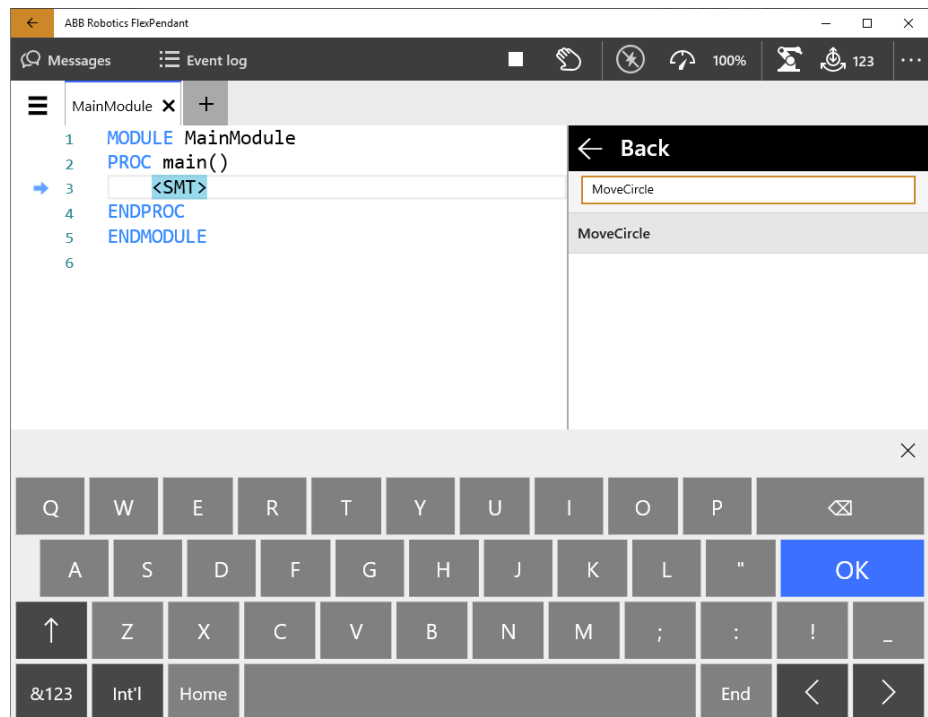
ABB Robotics FlexPendant

Messages
Event log
100%
123
...

MainModule

1 MODULE MainModule
2 PROC main()
3 <SMT>
4 ENDPROC
5 ENDMODULE
6

Back
MoveCircle
MoveCircle

Q W E R T Y U I O P
A S D F G H J K L " OK
Z X C V B N M ; : ! _
&123 Int'l Home End